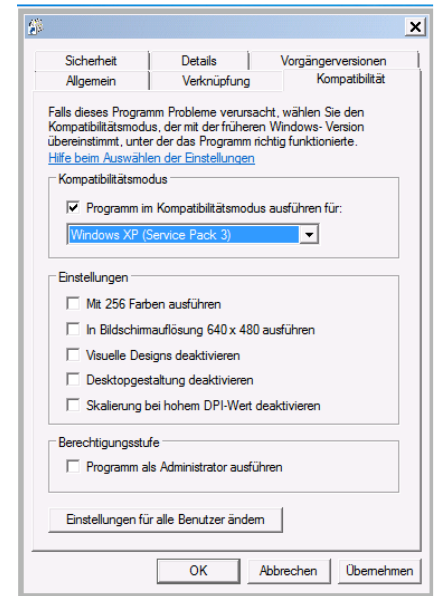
Sicherheit | Details | Vorgängerversionen
Allgemein | Verknüpfung | Kompatibilität

Falls dieses Programm Probleme verursacht, wählen Sie den Kompatibilitätsmodus, der mit der früheren Windows- Version übereinstimmt, unter der das Programm richtig funktionierte.
Hilfe beim Auswählen der Einstellungen

Kompatibilitätsmodus
☑ Programm im Kompatibilitätsmodus ausführen für:
Windows XP (Service Pack 3)

Einstellungen
☐ Mit 256 Farben ausführen
☐ In Bildschirmauflösung 640 x 480 ausführen
☐ Visuelle Designs deaktivieren
☐ Desktopgestaltung deaktivieren
☐ Skalierung bei hohem DPI-Wert deaktivieren

Berechtigungsstufe
☐ Programm als Administrator ausführen

Einstellungen für alle Benutzer ändern

OK | Abbrechen | Übernehmen